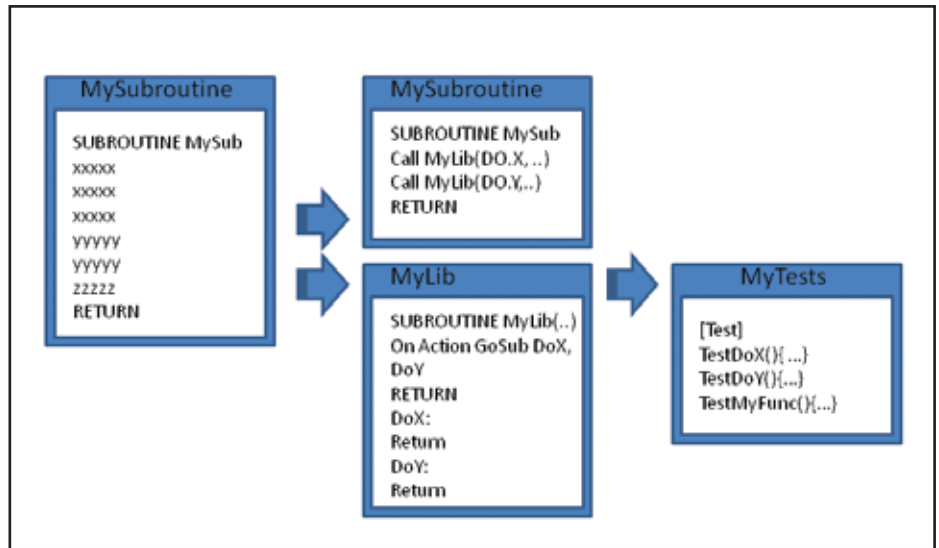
MySubroutine

SUBROUTINE MySub
xxxxx
xxxxx
xxxxx
yyyyy
yyyyy
zzzzz
RETURN

MySubroutine

SUBROUTINE MySub
Call MyLib(DO.X, ..)
Call MyLib(DO.Y,..)
RETURN

MyLib

SUBROUTINE MyLib(..)
On Action GoSub DoX, DoY
RETURN
DoX:
Return
DoY:
Return

MyTests

[Test]
TestDoX(){...}
TestDoY(){...}
TestMyFunc(){...}